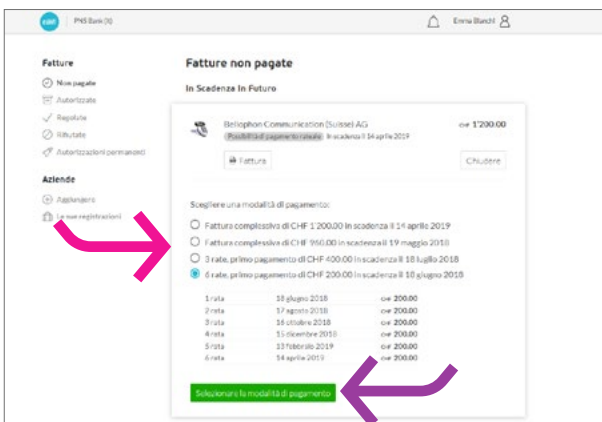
ebill PNS Bank (It)

Emma Bianchi

Fatture

Non pagate

Autorizzate

Regolate

Rifiutate

Autorizzazioni permanenti

Aziende

Aggiungere

Le mie registrazioni

Fatture non pagate

In Scadenza In Futuro

Bellophon Communication (Suisse) AG

CHF 1'200.00

Possibilità di pagamento rateale In scadenza il 14 aprile 2019

Fattura

Chiudere

Scegliere una modalità di pagamento:

Fattura complessiva di CHF 1'200.00 in scadenza il 14 aprile 2019

Fattura complessiva di CHF 960.00 in scadenza il 19 maggio 2018

3 rate, primo pagamento di CHF 400.00 in scadenza il 18 luglio 2018

6 rate, primo pagamento di CHF 200.00 in scadenza il 18 giugno 2018

| | | |
|---|---|---|
| 1 rata | 18 giugno 2018 | CHF 200.00 |
| 2 rata | 17 agosto 2018 | CHF 200.00 |
| 3 rata | 16 ottobre 2018 | CHF 200.00 |
| 4 rata | 15 dicembre 2018 | CHF 200.00 |
| 5 rata | 13 febbraio 2019 | CHF 200.00 |
| 6 rata | 14 aprile 2019 | CHF 200.00 |

Selezionare la modalità di pagamento